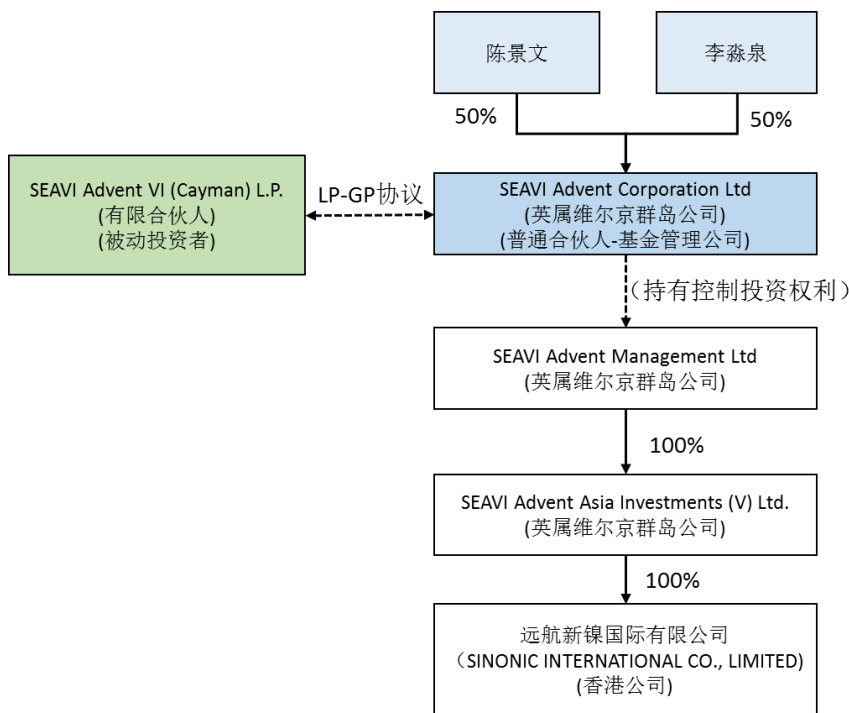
陈景文

李淼泉

50%

50%

SEAVI Advent VI (Cayman) L.P.
(有限合伙人)
(被动投资者)

LP-GP协议

SEAVI Advent Corporation Ltd
(英属维尔京群岛公司)
(普通合伙人-基金管理公司)

(持有控制投资权利)

SEAVI Advent Management Ltd
(英属维尔京群岛公司)

100%

SEAVI Advent Asia Investments (V) Ltd.
(英属维尔京群岛公司)

100%

远航新镍国际有限公司
(SINONIC INTERNATIONAL CO., LIMITED)
(香港公司)